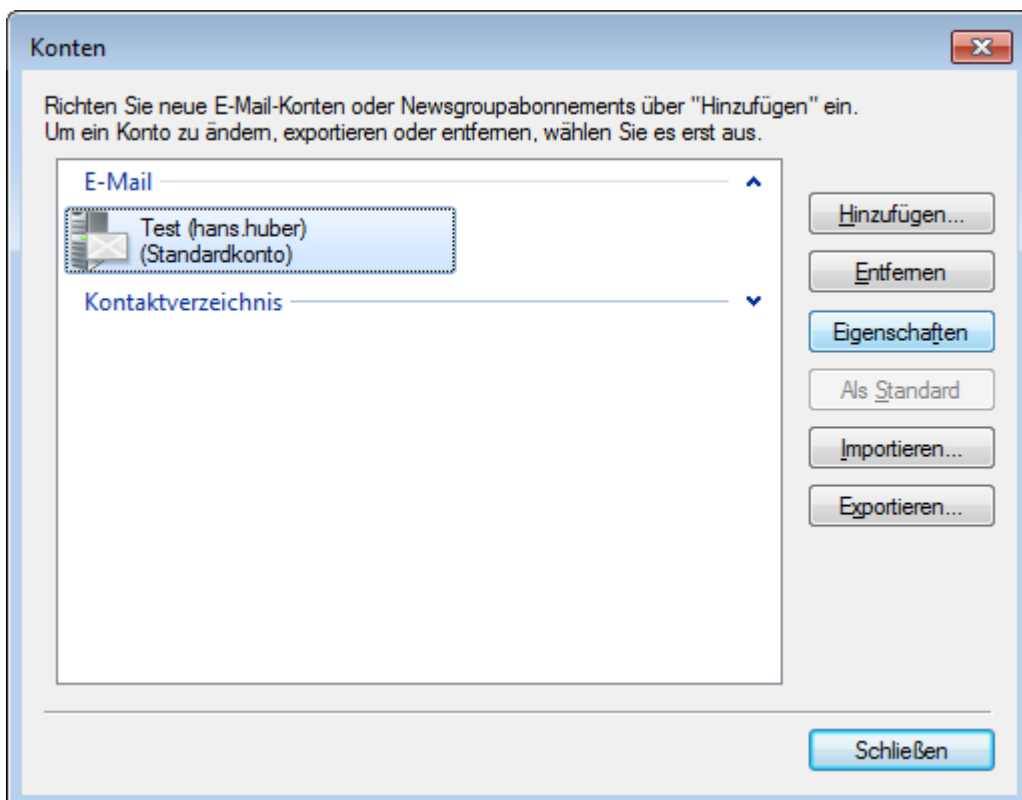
Konten

Richten Sie neue E-Mail-Konten oder Newsgroupabonnements über "Hinzufügen" ein.
Um ein Konto zu ändern, exportieren oder entfernen, wählen Sie es erst aus.

E-Mail

Test (hans.huber)
(Standardkonto)

Kontaktverzeichnis

Hinzufügen...

Entfernen

Eigenschaften

Als Standard

Importieren...

Exportieren...

Schließen